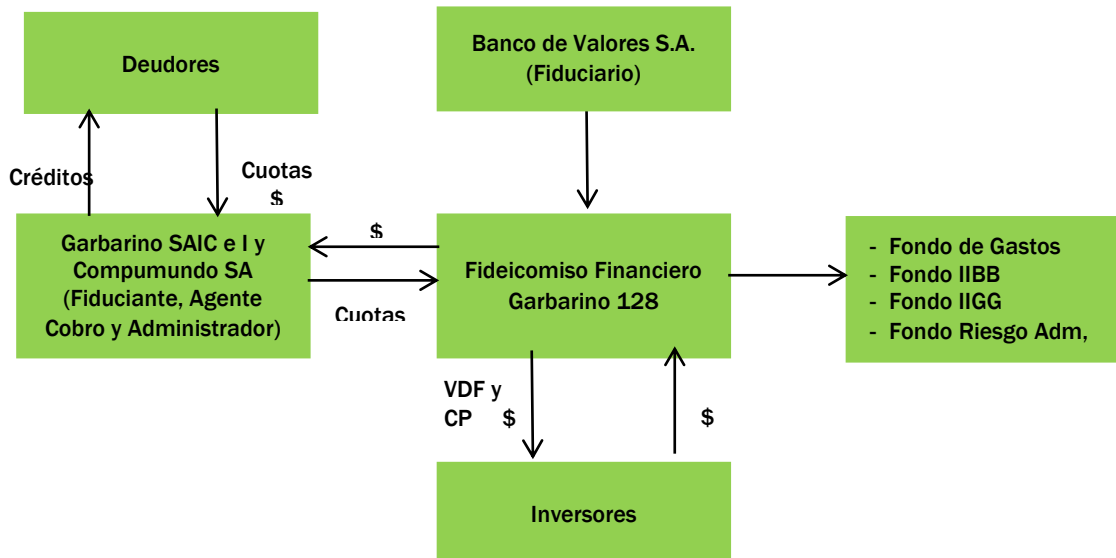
Deudores

Banco de Valores S.A.
(Fiduciario)

Créditos

Cuotas
$

Garbarino SAIC e I y Compumundo SA (Fiduciante, Agente Cobro y Administrador)

$

Cuotas

Fideicomiso Financiero Garbarino 128

- Fondo de Gastos
- Fondo IIBB
- Fondo IIGG
- Fondo Riesgo Adm,

VDF y CP $

$

Inversores